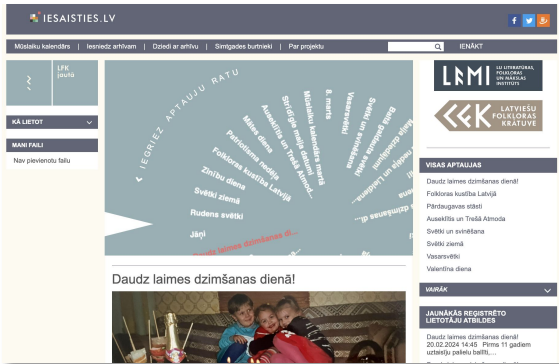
IESAISTIES.LV

Mūslaiku kalendārs | Iesniedz arhīvam | Dziedi ar arhīvu | Simtgades burtnieki | Par projektu

IENĀKT

LFK jautā

KĀ LIETOT

MANI FAILI

Nav pievienotu failu

IEGRIEZ APTAUJU RATU

Daudz laimes dzimšanas dienā!
Rudens svētki
Jāņi
Svētki ziemā
Zinību diena
Folkloras kustība Latvijā
Patriotiskās nedēļas
Mātes diena
Ausekltis un Trešā Atmoda
Mūslaiku kalendāra māja
Strīdīgie mājas darbi
8. marts
Vasarsvētki
Svētki un svinēšana

Daudz laimes dzimšanas dienā!

LU LITERATŪRAS, FOLKLORAS UN MĀKSLAS INSTITŪTS

LATVIEŠU FOLKLORAS KRĀTUVE

VISAS APTAUJAS

Daudz laimes dzimšanas dienā!
Folkloras kustība Latvijā
Pārdaugavas stāsti
Ausekltis un Trešā Atmoda
Svētki un svinēšana
Svētki ziemā
Vasarsvētki
Valentīna diena

VAIRĀK

JAUNĀKĀS REĢISTRĒTO LIETOTĀJU ATBILDES

Daudz laimes dzimšanas dienā!
20.02.2024 14:45 Pirms 11 gadiem uzaicināju paliedu ballīti,...